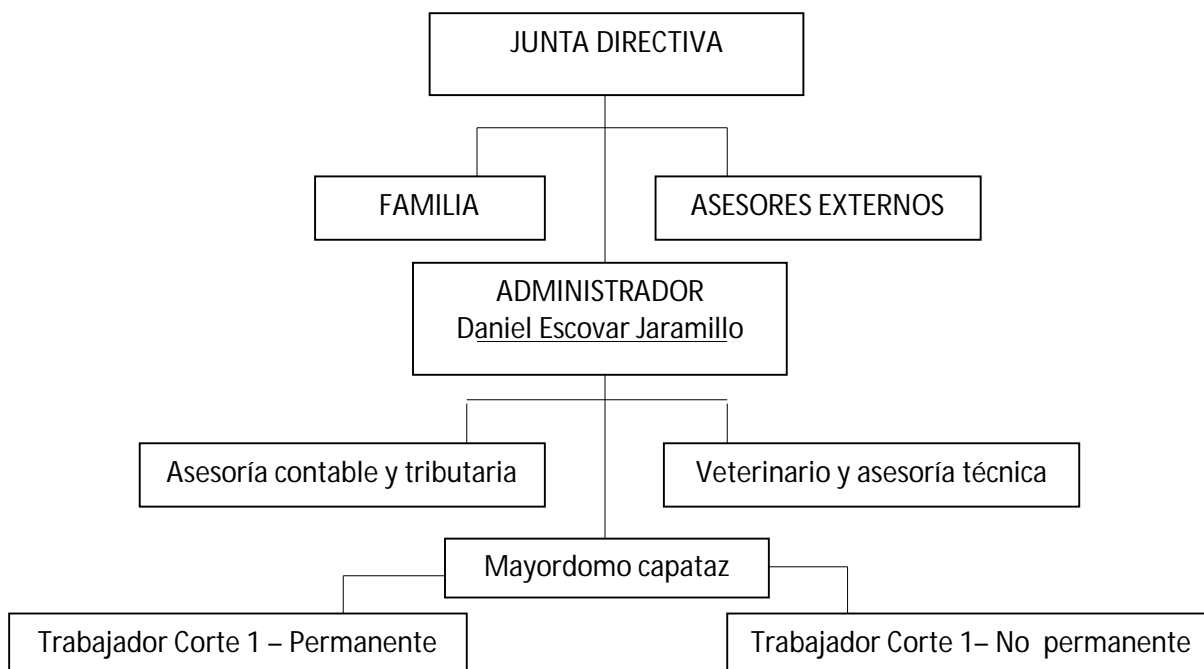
JUNTA DIRECTIVA

FAMILIA

ASESORES EXTERNOS

ADMINISTRADOR
Daniel Escovar Jaramillo

Asesoría contable y tributaria

Veterinario y asesoría técnica

Mayordomo capataz

Trabajador Corte 1 – Permanente

Trabajador Corte 1– No permanente